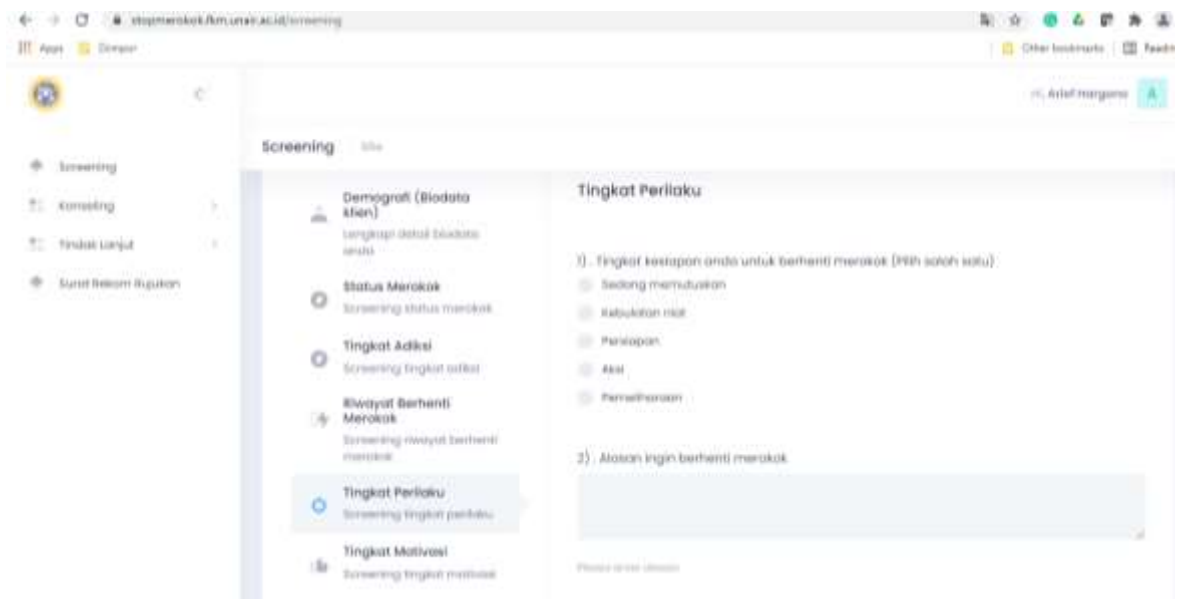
stopmerokok.fkm.unair.ac.id/screening

Apps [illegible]

Other bookmarks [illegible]

Hi, Arief margono A

Screening

Screening

Konseling

Tindak Lanjut

Surat Rekam Rujukan

Screening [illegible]

Demografi (Biodata klien)
Lengkapi detail biodata anda

Status Merokok
Screening status merokok

Tingkat Adiksi
Screening tingkat adiksi

Riwayat Berhenti Merokok
Screening riwayat berhenti merokok

Tingkat Perilaku
Screening tingkat perilaku

Tingkat Motivasi
Screening tingkat motivasi

Tingkat Perilaku

1) . Tingkat kesiapan anda untuk berhenti merokok (Pilih salah satu)

Sedang memutuskan

Kebulatan niat

Persiapan

Aksi

Pemeliharaan

2) . Alasan ingin berhenti merokok

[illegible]